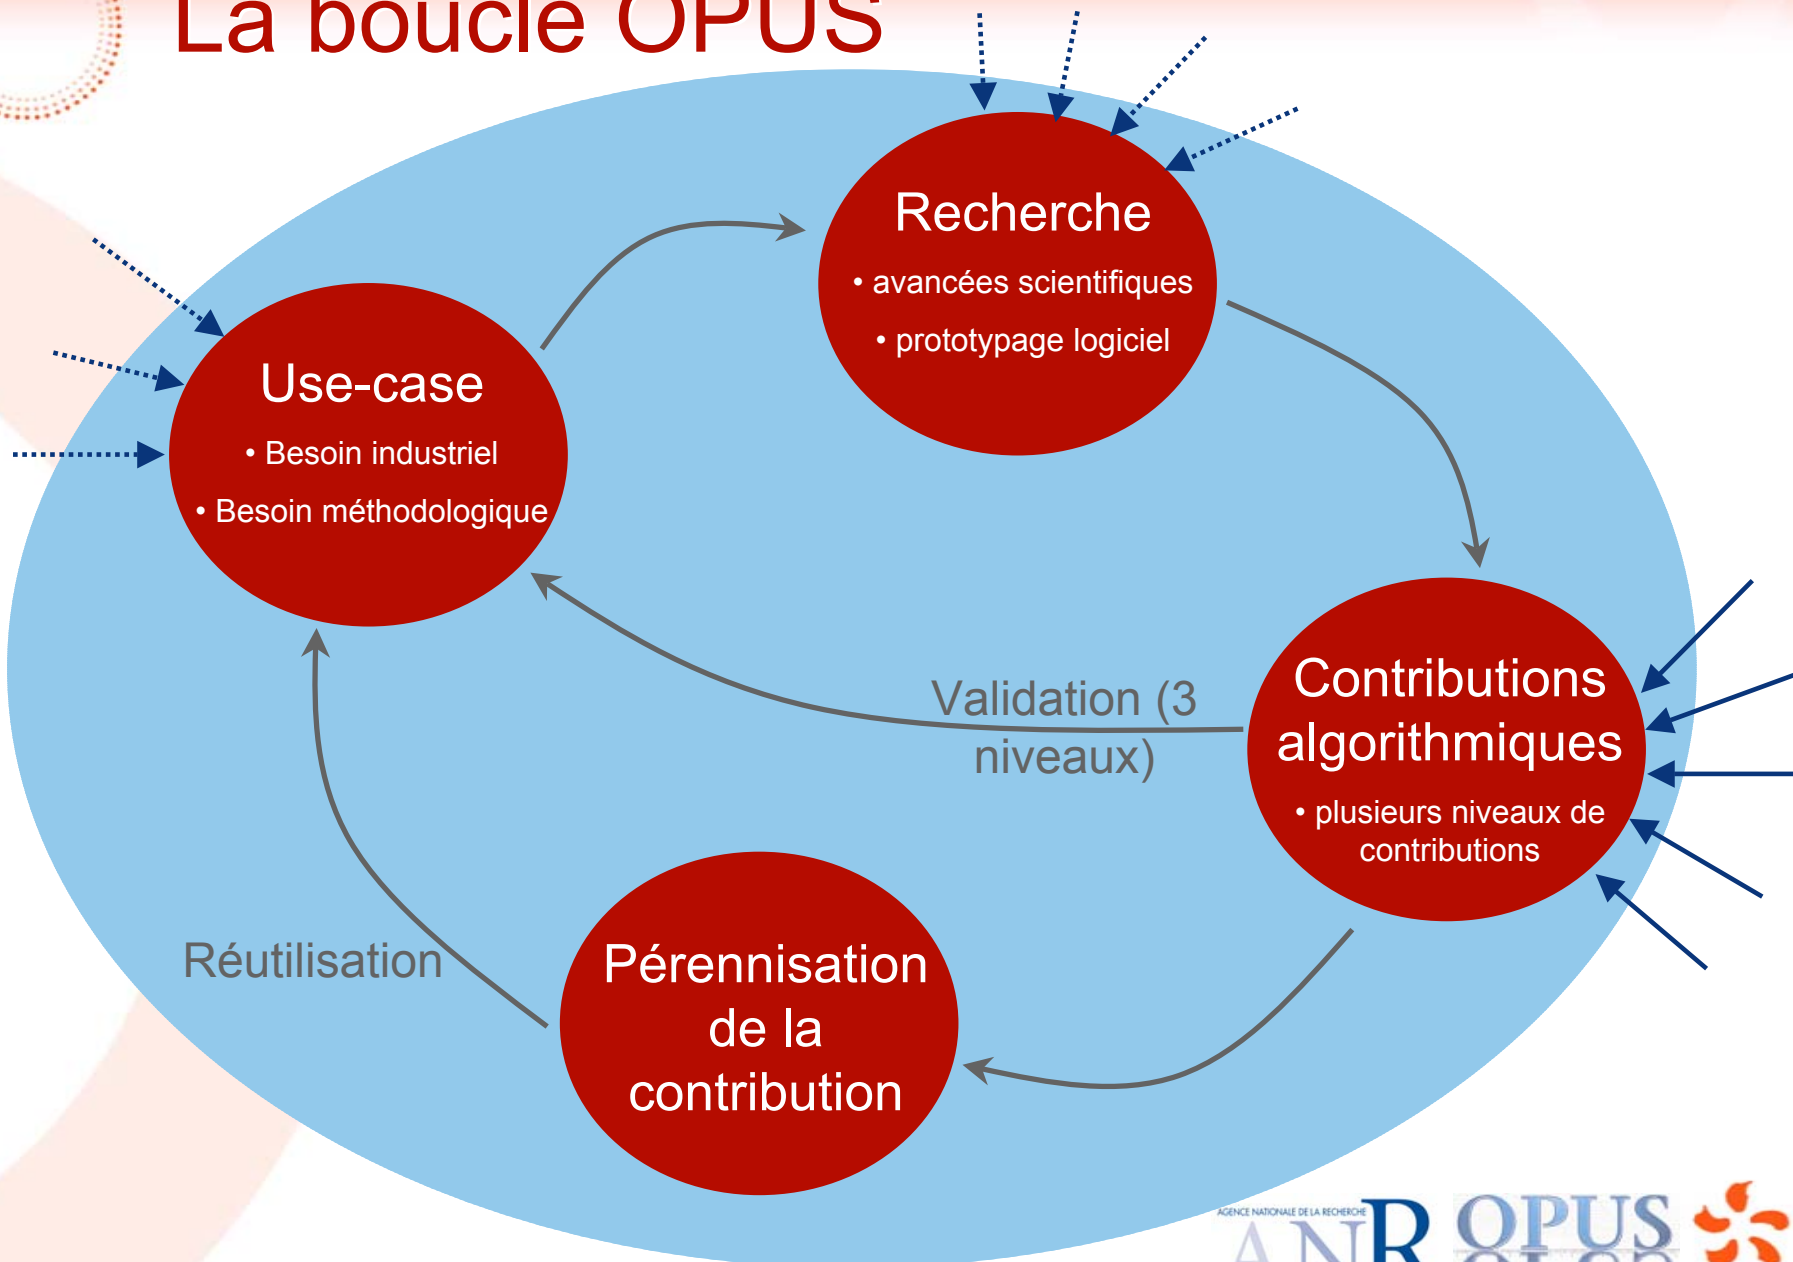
La boucle OPUS

Recherche
• avancées scientifiques
• prototypage logiciel

Use-case
• Besoin industriel
• Besoin méthodologique

Validation (3 niveaux)

Contributions algorithmiques
• plusieurs niveaux de contributions

Réutilisation

Pérennisation de la contribution

AGENCE NATIONALE DE LA RECHERCHE
ANR OPUS